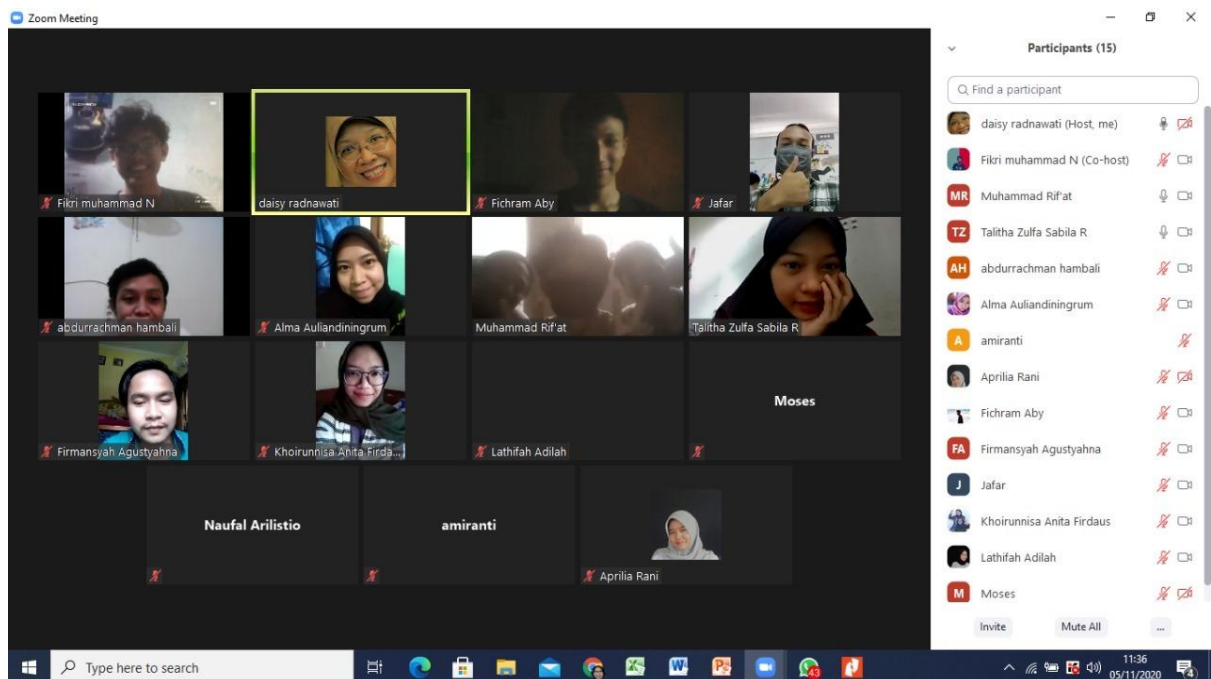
Zoom Meeting

Fikri muhammad N
daisy radnawati
Fichram Aby
Jafar
abdurrachman hambali
Alma Auliandiningrum
Muhammad Rif'at
Talitha Zulfa Sabila R
Firmansyah Agustyahna
Khoirunnisa Anita Firda...
Lathifah Adilah
Moses
Naufal Arilistio
amiranti
Aprilia Rani

Participants (15)

Find a participant

daisy radnawati (Host, me)
Fikri muhammad N (Co-host)
MR Muhammad Rif'at
TZ Talitha Zulfa Sabila R
AH abdurrachman hambali
Alma Auliandiningrum
A amiranti
Aprilia Rani
Fichram Aby
FA Firmansyah Agustyahna
J Jafar
Khoirunnisa Anita Firdaus
Lathifah Adilah
M Moses

Invite
Mute All
...

Type here to search
43
11:36
05/11/2020
4